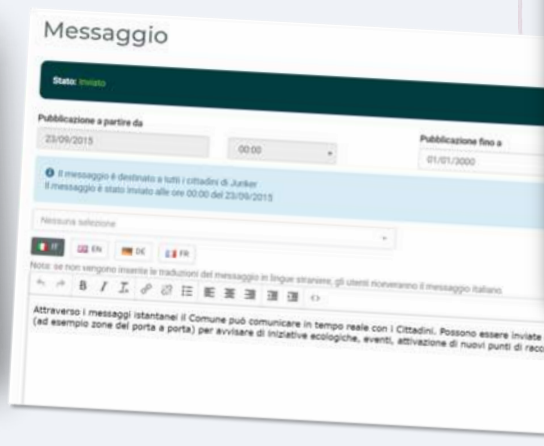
Messaggio

Stato: Inviato

Pubblicazione a partire da

23/09/2015

00:00

Pubblicazione fino a

01/01/3000

Il messaggio è destinato a tutti i cittadini di Junker
Il messaggio è stato inviato alle ore 00:00 del 23/09/2015

Nessuna selezione

IT EN DE FR

Nota: se non vengono inserite le traduzioni del messaggio in lingue straniere, gli utenti riceveranno il messaggio italiano.

B I

Attraverso i messaggi istantanei il Comune può comunicare in tempo reale con i Cittadini. Possono essere inviate (ad esempio zone del porta a porta) per avvisare di iniziative ecologiche, eventi, attivazione di nuovi punti di racco